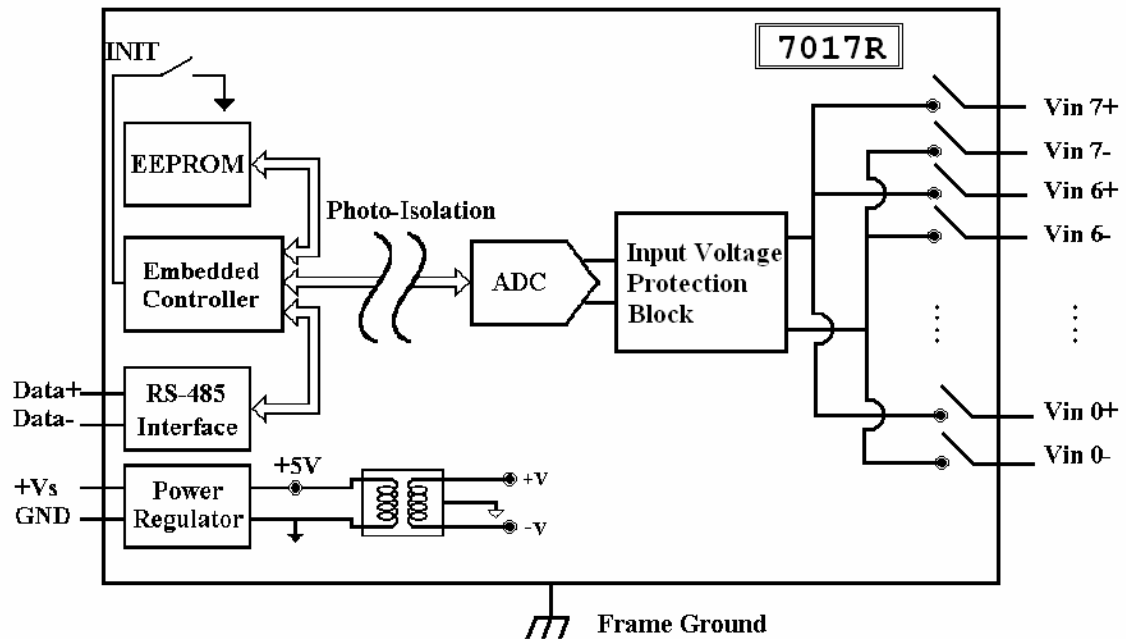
7017R

INIT

EEPROM

Photo-Isolation

Embedded Controller

ADC

Input Voltage Protection Block

Vin 7+
Vin 7-
Vin 6+
Vin 6-

Vin 0+
Vin 0-

Data+
Data-

RS-485 Interface

+Vs
GND

Power Regulator

+5V

+V
-V

Frame Ground